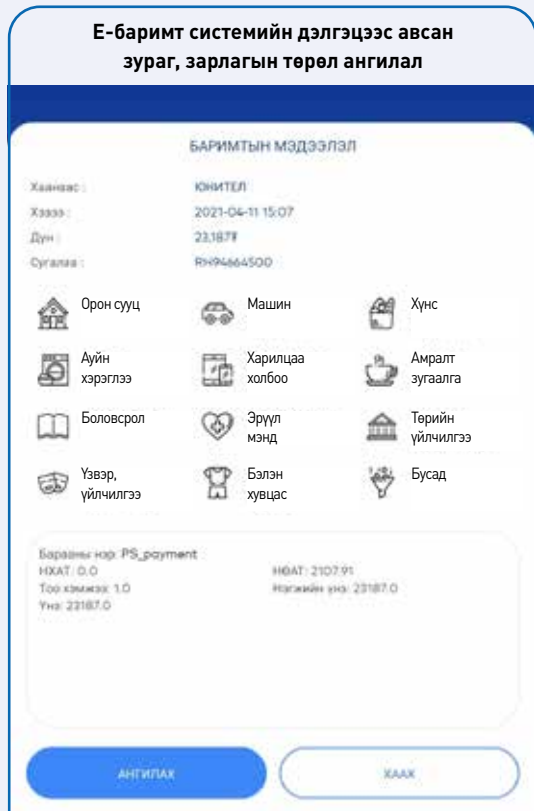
Е-баримт системийн дэлгэцээс авсан зураг, зарлагын төрөл ангилал

БАРИМТЫН МЭДЭЭЛЭЛ

Хаанаас : ЮНИТЕЛ
Хэзээ : 2021-04-11 15:07
Дүн : 23187₮
Сугалаа : RH94664500

Орон сууц
Машин
Хүнс
Ауйн хэрэглээ
Харилцаа холбоо
Амралт зугаалга
Боловсрол
Эрүүл мэнд
Төрийн үйлчилгээ
Үзвэр, үйлчилгээ
Бэлэн хувцас
Бусад

Барааны нэр: PS_payment
НХАТ: 0.0
НӨАТ: 2107.91
Тоо хэмжээ: 1.0
Нэгжийн үнэ: 23187.0
Үнэ: 23187.0

АНГИЛАХ
ХААХ